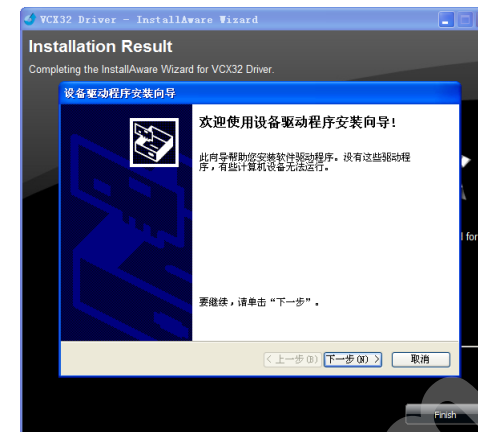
VCX32 Driver - InstallAware Wizard

Installation Result

Completing the InstallAware Wizard for VCX32 Driver.

设备驱动程序安装向导

欢迎使用设备驱动程序安装向导!

此向导帮助您安装软件驱动程序。没有这些驱动程序，有些计算机设备无法运行。

要继续，请单击“下一步”。

< 上一步(B)

下一步(N) >

取消

l for

Finish